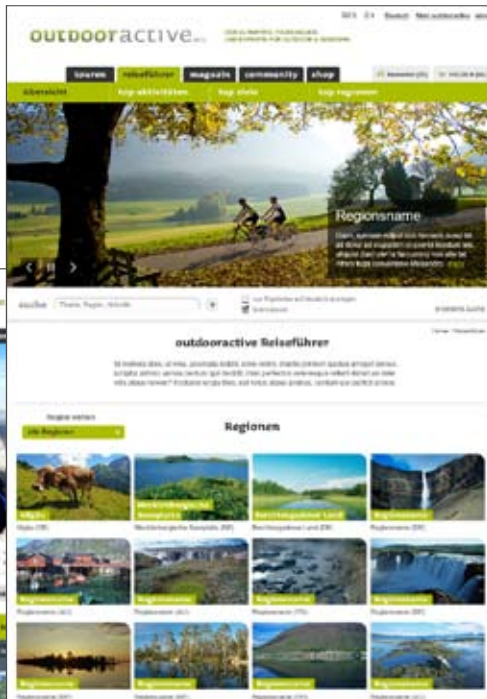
outdooractive.com

touren reiseführer magazin community shop

Übersicht top aktivitäten top ziele top regionen

Regionsname

suche

outdooractive Reiseführer

Regionen

Allgäu

Mecklenburgische Seenplatte

Berchtesgadener Land

Regionsname

Regionsname

Regionsname

Regionsname

Regionsname

Regionsname

Regionsname

Regionsname

Regionsname